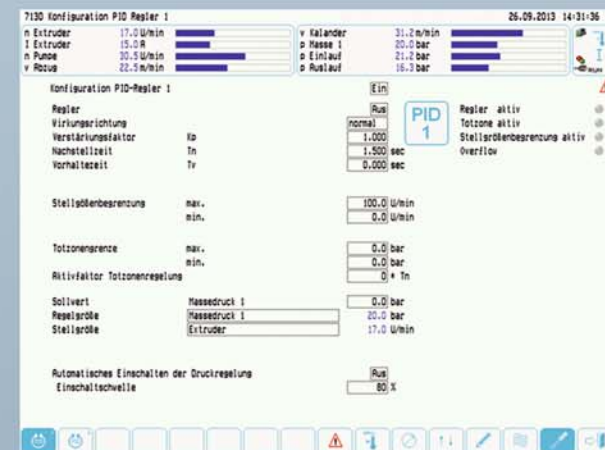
7130 Konfiguration PID Regler 1

26.09.2013 14:31:36

n Extruder 17.0 U/min
I Extruder 15.0 A
n Pumpe 30.5 U/min
v Abzug 22.5 m/min

v Kalander 31.2 m/min
p Masse 1 20.0 bar
p Einlauf 21.2 bar
p Auslauf 16.3 bar

Konfiguration PID-Regler 1 Ein

Regler Aus
Wirkungsrichtung normal
Verstärkungsfaktor Kp 1.000
Nachstellzeit Tn 1.500 sec
Vorhaltezeit Tv 0.000 sec

PID 1

Regler aktiv
Totzone aktiv
Stellgrößenbegrenzung aktiv
Overflow

Stellgrößenbegrenzung max. 100.0 U/min
min. 0.0 U/min

Totzonengrenze max. 0.0 bar
min. 0.0 bar
Aktivfaktor Totzonenregelung 0 * Tn

Sollwert Massedruck 1 0.0 bar
Regelgröße Massedruck 1 20.0 bar
Stellgröße Extruder 17.0 U/min

Automatisches Einschalten der Druckregelung Aus
Einschaltschwelle 80 %